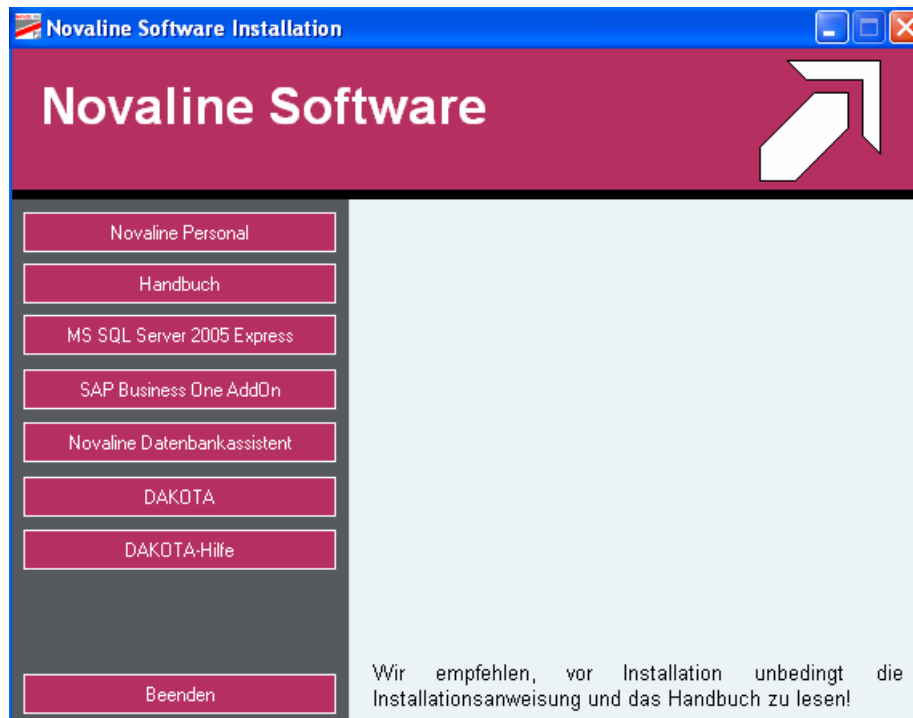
Novaline Software Installation

Novaline Software

Novaline Personal

Handbuch

MS SQL Server 2005 Express

SAP Business One AddOn

Novaline Datenbankassistent

DAKOTA

DAKOTA-Hilfe

Beenden

Wir empfehlen, vor Installation unbedingt die Installationsanweisung und das Handbuch zu lesen!